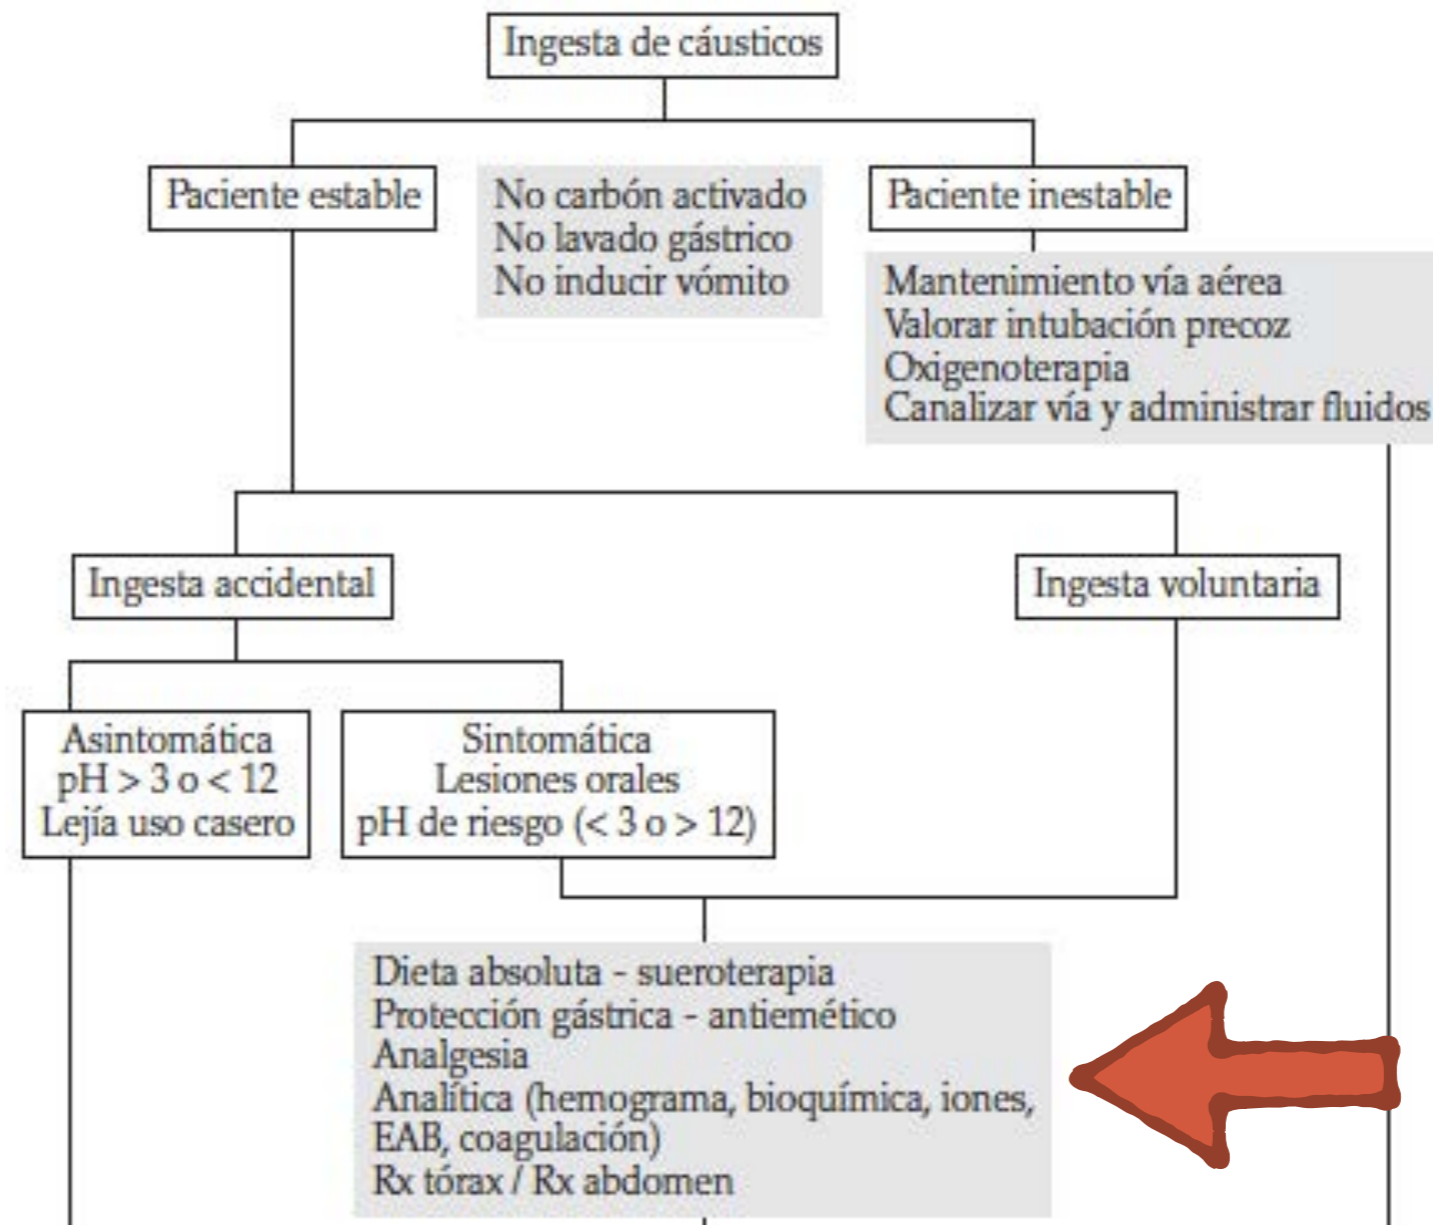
Ingesta de cáusticos

Paciente estable

No carbón activado
No lavado gástrico
No inducir vómito

Paciente inestable

Mantenimiento vía aérea
Valorar intubación precoz
Oxigenoterapia
Canalizar vía y administrar fluidos

Ingesta accidental

Ingesta voluntaria

Asintomática
pH > 3 o < 12
Lejía uso casero

Sintomática
Lesiones orales
pH de riesgo (< 3 o > 12)

Dieta absoluta - sueroterapia
Protección gástrica - antiemético
Analgesia
Analítica (hemograma, bioquímica, iones, EAB, coagulación)
Rx tórax / Rx abdomen